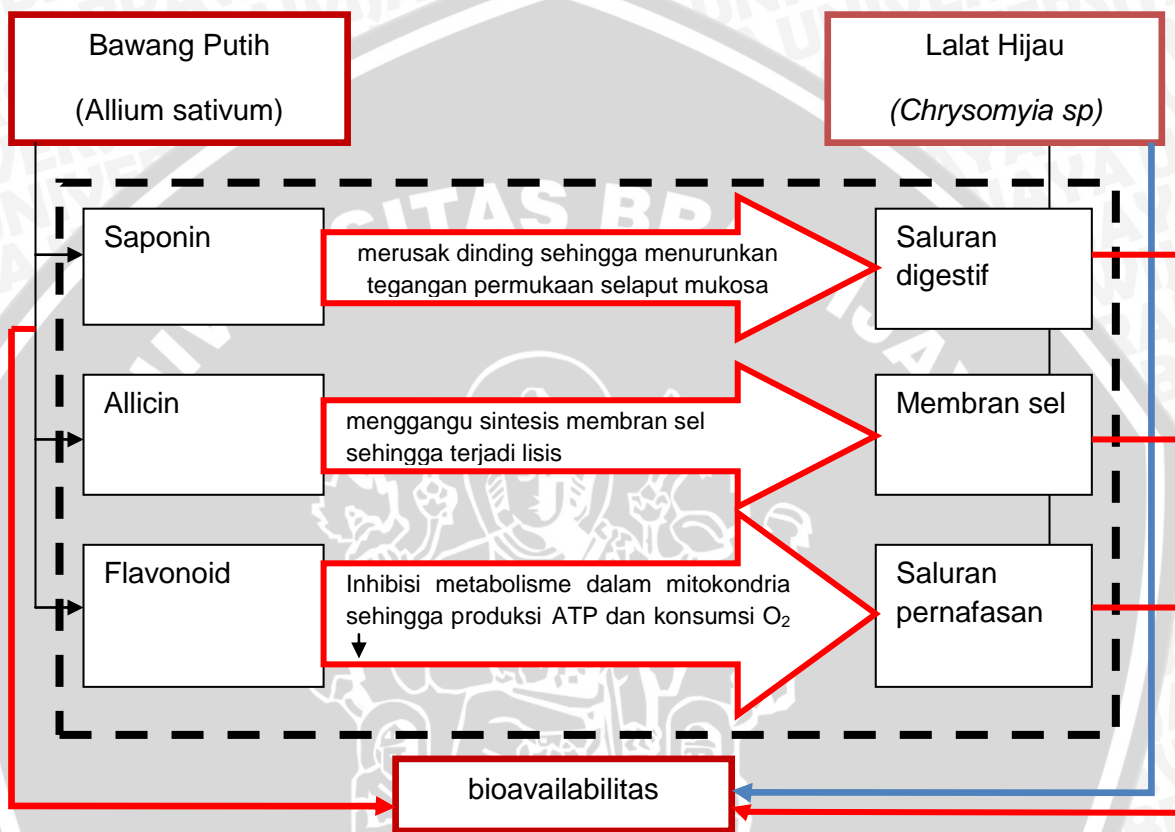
Bawang Putih
(Allium sativum)

Lalat Hijau
(Chrysomyia sp)

Saponin

merusak dinding sehingga menurunkan tegangan permukaan selaput mukosa

Saluran digestif

Allicin

menggangu sintesis membran sel sehingga terjadi lisis

Membran sel

Flavonoid

Inhibisi metabolisme dalam mitokondria sehingga produksi ATP dan konsumsi $O_2$ ↓

Saluran pernafasan

bioavailabilitas